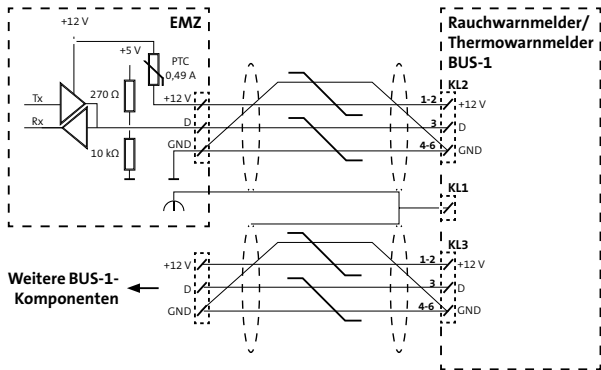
EMZ

+12 V

+5 V

PTC
0,49 A

Tx

Rx

270 Ω

10 kΩ

+12 V

D

GND

Rauchwarnmelder/
Thermowarnmelder
BUS-1

KL2

1-2

+12 V

3

D

4-6

GND

KL1

KL3

+12 V

D

GND

1-2

+12 V

3

D

4-6

GND

Weitere BUS-1-
Komponenten